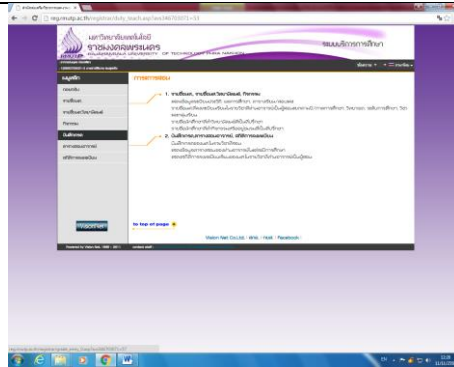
reg.rmutp.ac.th/registrar/study_teach.asp?avs

มหาวิทยาลัยเทคโนโลยี ราชมงคลพระนคร
RAJAMANGALA UNIVERSITY OF TECHNOLOGY PHRA NAKHON

ระบบบริการการศึกษา

เมนูหลัก
ออกจากระบบ
รายชื่อนศ.
รายชื่อนศ.วิชาบังคับ
กิจกรรม
บันทึกเกรด
ตารางสอนอาจารย์
ตรวจสอบ

ภาระการสอน

1. รายชื่อนศ., รายชื่อนศ.วิชาบังคับ, กิจกรรม
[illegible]

2. บันทึกเกรด, ตารางสอนอาจารย์, ตรวจสอบ
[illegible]

to top of page

Vision Net Co.,Ltd. | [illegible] | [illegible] | Facebook

Powered by Vision Net. 1999 - 2011